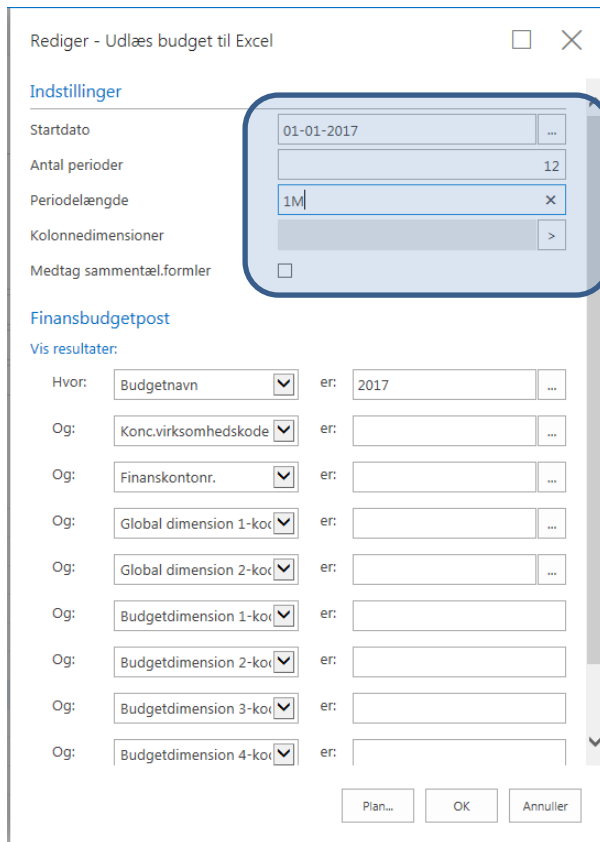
Rediger - Udlæs budget til Excel

Indstillinger

Startdato 01-01-2017 ...

Antal perioder 12

Periodelængde 1M ×

Kolonnedimensioner >

Medtag sammentæl.formler

Finansbudgetpost

Vis resultater:

Hvor: Budgetnavn er: 2017 ...

Og: Konc.virksomhedskode er: ...

Og: Finanskontonr. er: ...

Og: Global dimension 1-koc er: ...

Og: Global dimension 2-koc er: ...

Og: Budgetdimension 1-koc er:

Og: Budgetdimension 2-koc er:

Og: Budgetdimension 3-koc er:

Og: Budgetdimension 4-koc er:

Plan... OK Annuller